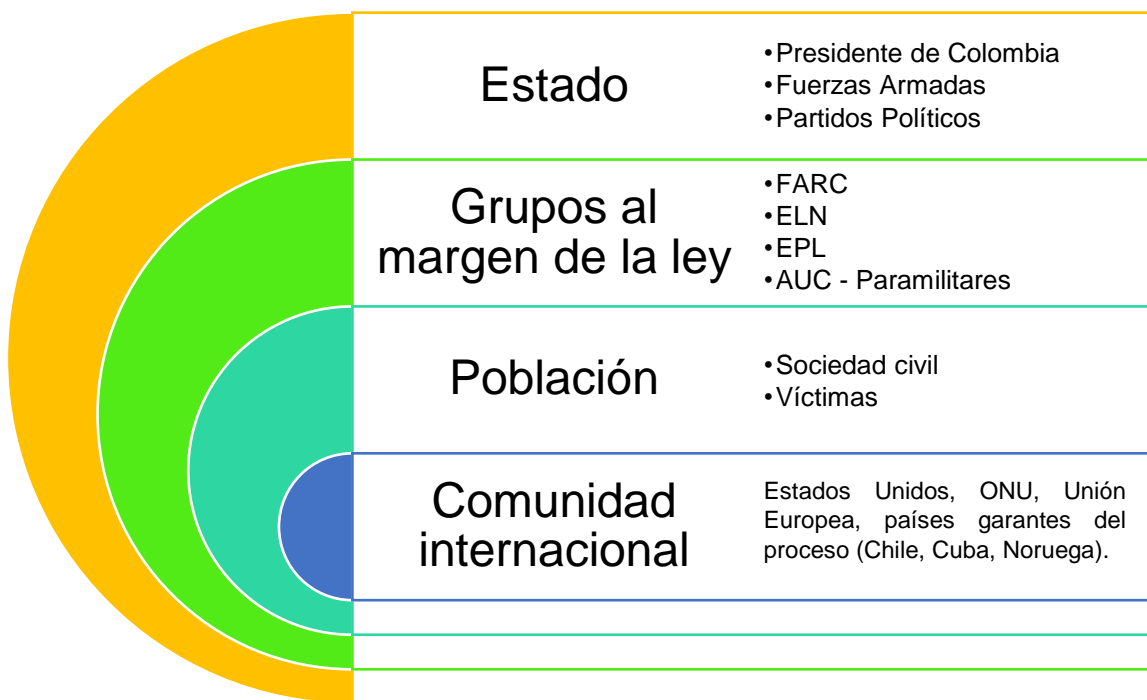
Estado

• Presidente de Colombia
• Fuerzas Armadas
• Partidos Políticos

Grupos al margen de la ley

• FARC
• ELN
• EPL
• AUC - Paramilitares

Población

• Sociedad civil
• Víctimas

Comunidad internacional

Estados Unidos, ONU, Unión Europea, países garantes del proceso (Chile, Cuba, Noruega).